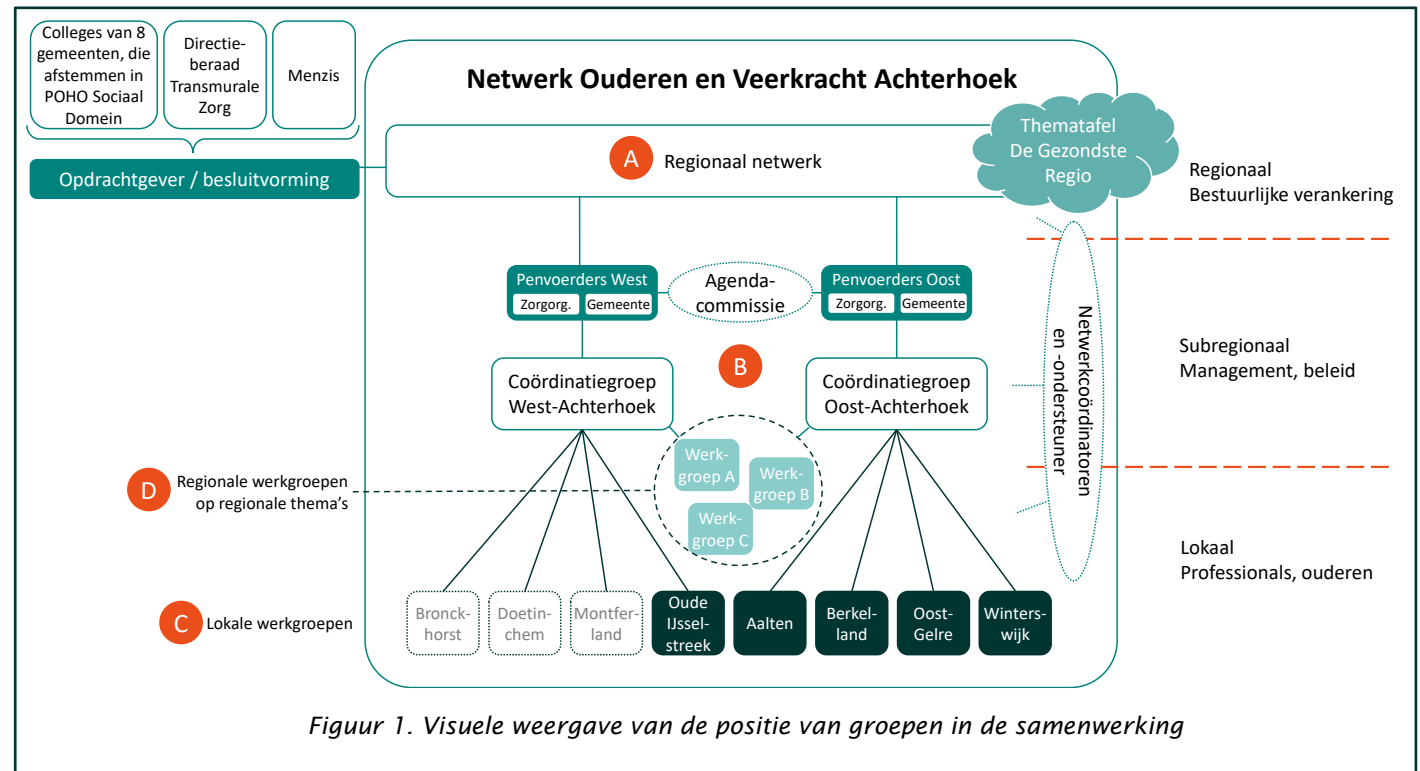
Colleges van 8 gemeenten, die afstemmen in POHO Sociaal Domein

Directieberaad Transmurale Zorg

Menzis

Opdrachtgever / besluitvorming

Netwerk Ouderen en Veerkracht Achterhoek

A Regionaal netwerk

Thematafel De Gezondste Regio

Regionaal
Bestuurlijke verankering

Penvoerders West
Zorgorg. Gemeente

Agendacommissie

Penvoerders Oost
Zorgorg. Gemeente

Netwerkcoördinatoren en -ondersteuner

B

Subregionaal
Management, beleid

Coördinatiegroep West-Achterhoek

Coördinatiegroep Oost-Achterhoek

D Regionale werkgroepen op regionale thema's

Werkgroep A

Werkgroep B

Werkgroep C

Lokaal
Professionals, ouderen

C Lokale werkgroepen

Bronckhorst

Doetinchem

Montferland

Oude IJsselstreek

Aalten

Berkelland

Oost-Gelre

Winterswijk

Figuur 1. Visuele weergave van de positie van groepen in de samenwerking